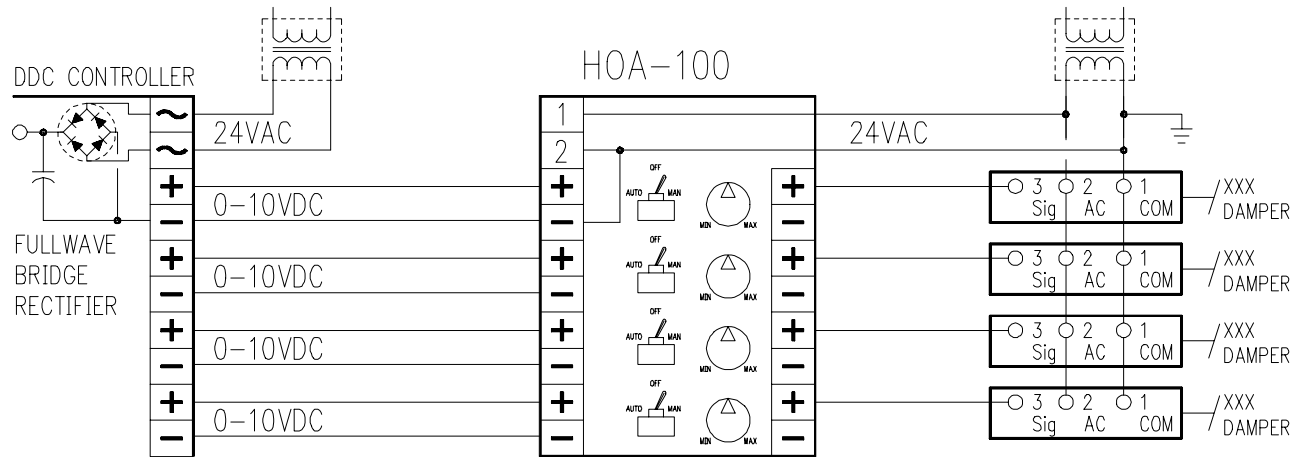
DDC CONTROLLER

HOA-100

~
~
24VAC
+
−
0-10VDC
+
−
0-10VDC
+
−
0-10VDC
+
−
0-10VDC

FULLWAVE BRIDGE RECTIFIER

1
2
24VAC

OFF
AUTO MAN
MIN MAX

OFF
AUTO MAN
MIN MAX

OFF
AUTO MAN
MIN MAX

OFF
AUTO MAN
MIN MAX

+
−
+
−
+
−
+
−

3 Sig 2 AC 1 COM
XXX DAMPER

3 Sig 2 AC 1 COM
XXX DAMPER

3 Sig 2 AC 1 COM
XXX DAMPER

3 Sig 2 AC 1 COM
XXX DAMPER